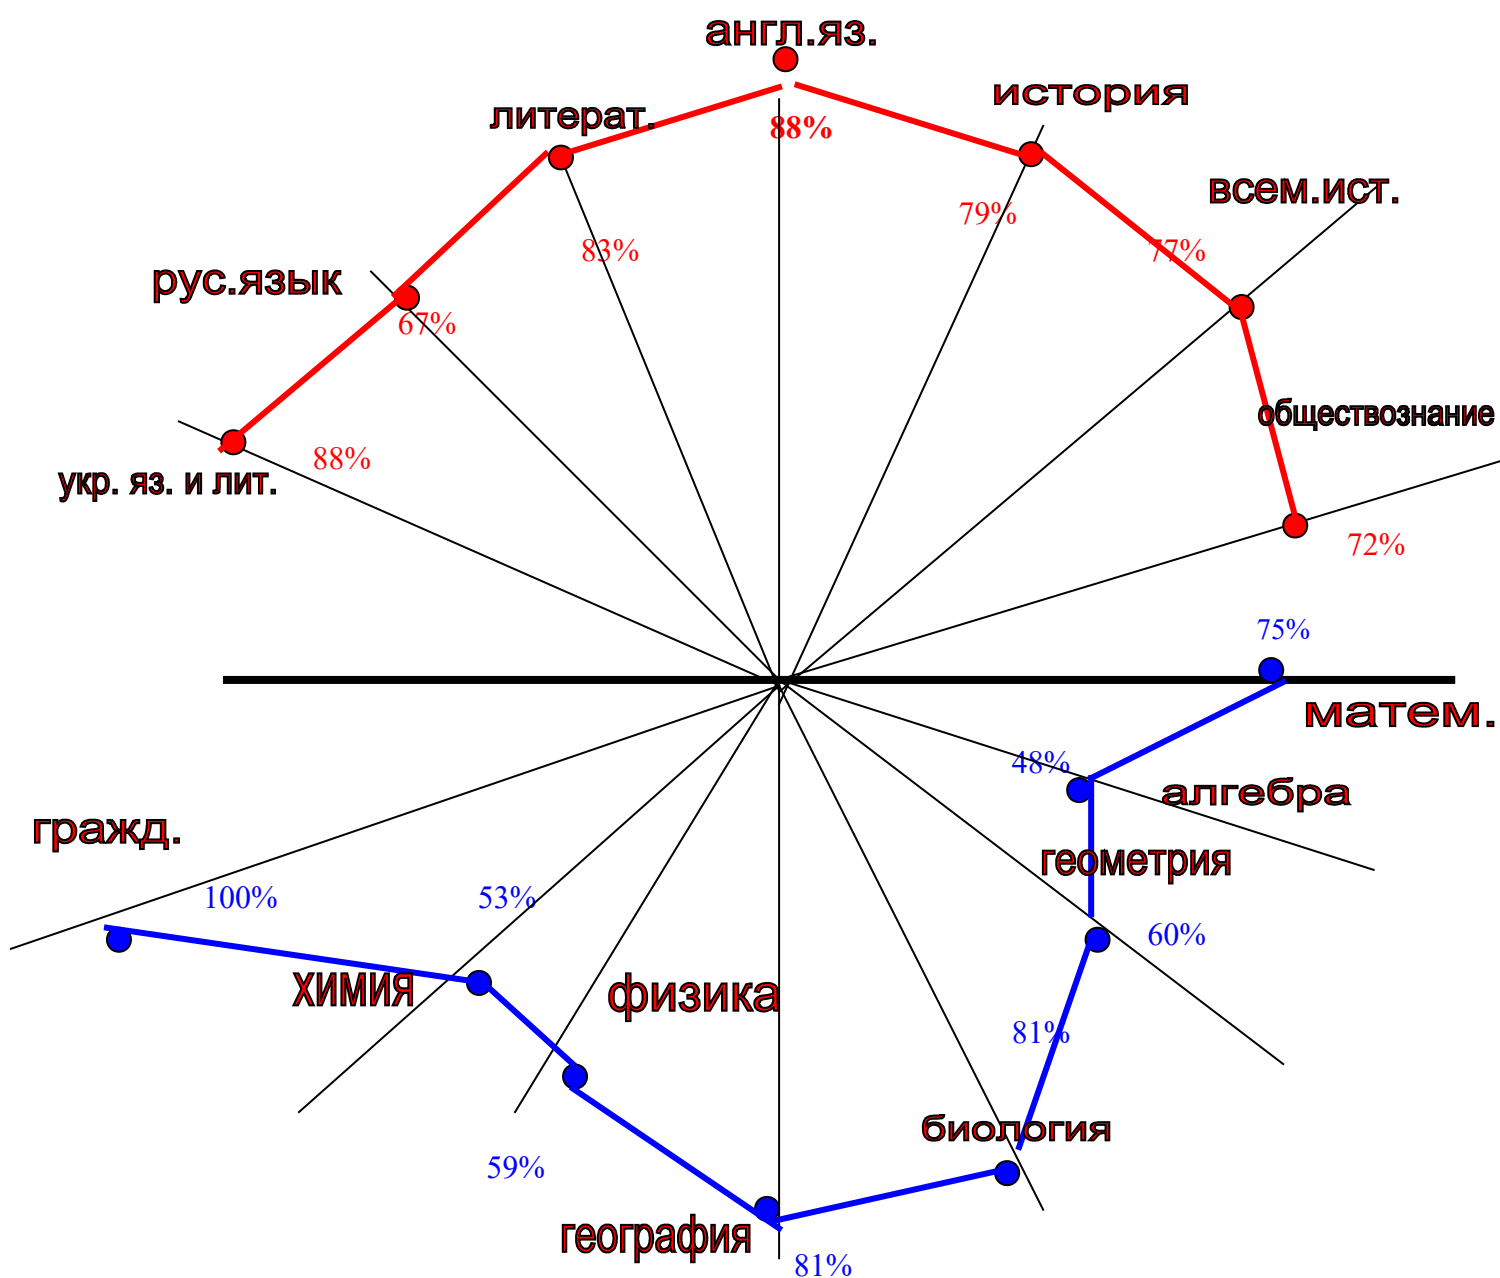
англ.яз.
88%
литерат.
история
79%
83%
всем.ист.
77%
рус.язык
67%
обществознание
88%
укр. яз. и лит.
72%
75%
матем.
48%
алгебра
гражд.
геометрия
100%
53%
60%
химия
физика
81%
59%
биология
география
81%